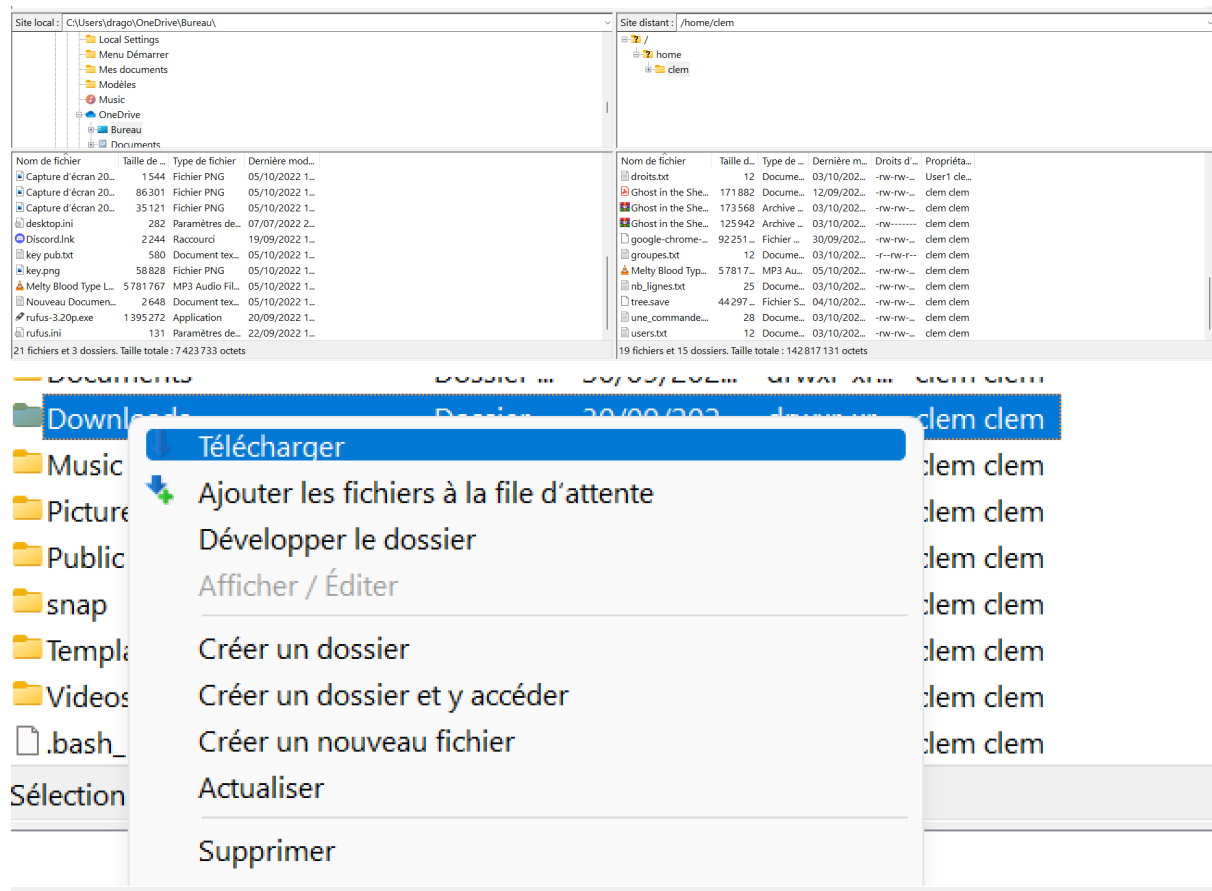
Site local : C:\Users\drago\OneDrive\Bureau\

Local Settings
Menu Démarrer
Mes documents
Modèles
Music
OneDrive
Bureau
Documents

| Nom de fichier | Taille de ... | Type de fichier | Dernière mod... |
|---|---|---|---|
| Capture d'écran 20... | 1 544 | Fichier PNG | 05/10/2022 1... |
| Capture d'écran 20... | 86 301 | Fichier PNG | 05/10/2022 1... |
| Capture d'écran 20... | 35 121 | Fichier PNG | 05/10/2022 1... |
| desktop.ini | 282 | Paramètres de... | 07/07/2022 2... |
| Discord.lnk | 2 244 | Raccourci | 19/09/2022 1... |
| key pub.txt | 580 | Document tex... | 05/10/2022 1... |
| key.png | 58 828 | Fichier PNG | 05/10/2022 1... |
| Melty Blood Type L... | 5 781 767 | MP3 Audio Fil... | 05/10/2022 1... |
| Nouveau Documen... | 2 648 | Document tex... | 05/10/2022 1... |
| rufus-3.20p.exe | 1 395 272 | Application | 20/09/2022 1... |
| rufus.ini | 131 | Paramètres de... | 22/09/2022 1... |

21 fichiers et 3 dossiers. Taille totale : 7 423 733 octets

Site distant : /home/clem

/
home
clem

| Nom de fichier | Taille d... | Type de ... | Dernière m... | Droits d'... | Propriéta... |
|---|---|---|---|---|---|
| droits.txt | 12 | Docume... | 03/10/202... | -rw-rw-... | User1 cle... |
| Ghost in the She... | 171 882 | Docume... | 12/09/202... | -rw-rw-... | clem clem |
| Ghost in the She... | 173 568 | Archive ... | 03/10/202... | -rw-rw-... | clem clem |
| Ghost in the She... | 125 942 | Archive ... | 03/10/202... | -rw------- | clem clem |
| google-chrome-... | 92 251... | Fichier ... | 30/09/202... | -rw-rw-... | clem clem |
| groupes.txt | 12 | Docume... | 03/10/202... | -r--rw-r-- | clem clem |
| Melty Blood Typ... | 57 817... | MP3 Au... | 05/10/202... | -rw-rw-... | clem clem |
| nb_lignes.txt | 25 | Docume... | 03/10/202... | -rw-rw-... | clem clem |
| tree.save | 44 297... | Fichier S... | 04/10/202... | -rw-rw-... | clem clem |
| une_commande... | 28 | Docume... | 03/10/202... | -rw-rw-... | clem clem |
| users.txt | 12 | Docume... | 03/10/202... | -rw-rw-... | clem clem |

19 fichiers et 15 dossiers. Taille totale : 142 817 131 octets

Documents Dossier ... 30/09/202... drwxr-xr... clem clem
Downloads Dossier 30/09/202 drwxr-xr... clem clem
Music clem clem
Picture clem clem
Public clem clem
snap clem clem
Templa clem clem
Videos clem clem
.bash_ clem clem
Sélection

Télécharger
Ajouter les fichiers à la file d'attente
Développer le dossier
Afficher / Éditer
Créer un dossier
Créer un dossier et y accéder
Créer un nouveau fichier
Actualiser
Supprimer